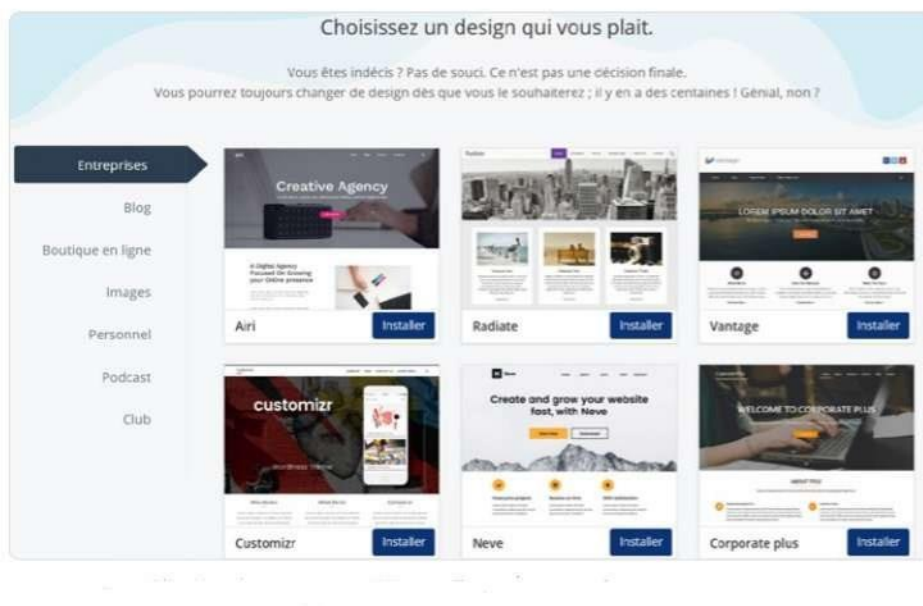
Choisissez un design qui vous plait.

Vous êtes indécis ? Pas de souci. Ce n'est pas une décision finale. Vous pourrez toujours changer de design dès que vous le souhaiterez ; il y en a des centaines ! Génial, non ?

Entreprises
Blog
Boutique en ligne
Images
Personnel
Podcast
Club

Creative Agency
A Digital Agency Focused On Growing your Online presence
Airi
Installer

Radiate
Installer

LOREM IPSUM DOLOR SIT AMET
Vantage
Installer

customizr
Customizr
Installer

Create and grow your website fast, with Neve
Neve
Installer

WELCOME TO CORPORATE PLUS
ABOUT YOU
Corporate plus
Installer